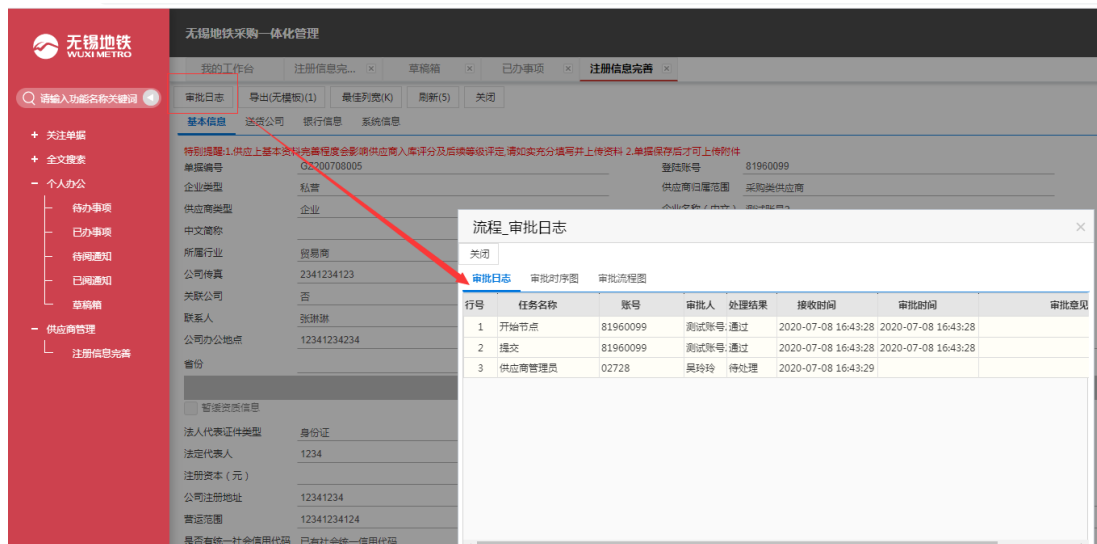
无锡地铁
WUXI METRO

无锡地铁采购一体化管理

请输入功能名称关键词

+ 关注单据
+ 全文搜索
− 个人办公
待办事项
已办事项
待阅通知
已阅通知
草稿箱
− 供应商管理
注册信息完善

我的工作台 | 注册信息完... | 草稿箱 | 已办事项 | 注册信息完善

审批日志 | 导出(无模板)(1) | 最佳列宽(K) | 刷新(S) | 关闭

基本信息 | 送货公司 | 银行信息 | 系统信息

特别提醒:1.供应上基本资料完善程度会影响供应商入库评分及后续等级评定,请如实充分填写并上传资料 2.单据保存后才可上传附件

单据编号 GZ200708005
登陆账号 81960099
企业类型 私营
供应商归属范围 采购类供应商
供应商类型 企业
企业名称(中文) 测试账号2
中文简称
所属行业 贸易商
公司传真 2341234123
关联公司 否
联系人 张琳琳
公司办公地点 12341234234
省份

暂缓资质信息
法人代表证件类型 身份证
法定代表人 1234
注册资本(元)
公司注册地址 12341234
营运范围 12341234124
是否有统一社会信用代码 已有社会统一信用代码

流程_审批日志
关闭
审批日志 | 审批时序图 | 审批流程图

| 行号 | 任务名称 | 账号 | 审批人 | 处理结果 | 接收时间 | 审批时间 | 审批意见 |
|---|---|---|---|---|---|---|---|
| 1 | 开始节点 | 81960099 | 测试账号 | 通过 | 2020-07-08 16:43:28 | 2020-07-08 16:43:28 | |
| 2 | 提交 | 81960099 | 测试账号 | 通过 | 2020-07-08 16:43:28 | 2020-07-08 16:43:28 | |
| 3 | 供应商管理员 | 02728 | 吴玲玲 | 待处理 | 2020-07-08 16:43:29 | | |